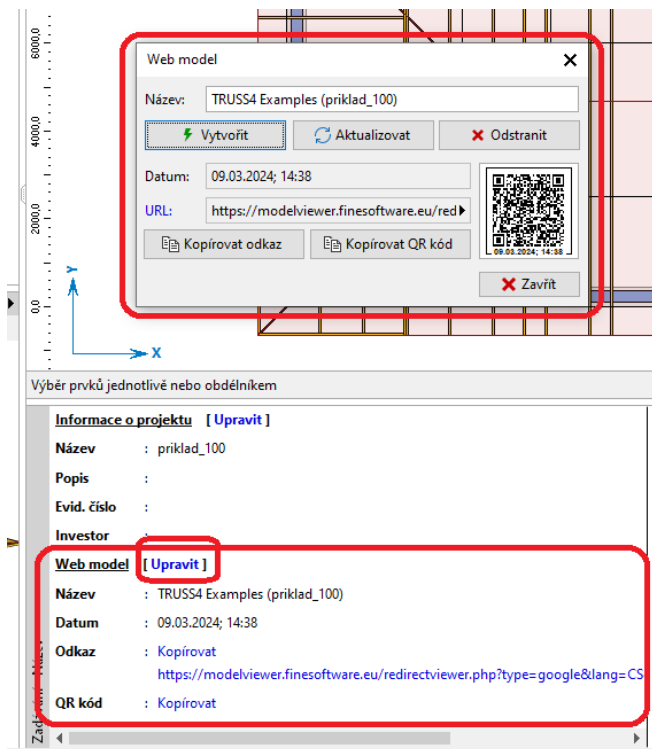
6000,0
4000,0
2000,0
0,0
Y
X

Web model
Název: TRUSS4 Examples (priklad_100)
Vytvořit
Aktualizovat
Odstranit
Datum: 09.03.2024; 14:38
URL: https://modelviewer.finesoftware.eu/red
09.03.2024; 14:38
Kopírovat odkaz
Kopírovat QR kód
Zavřít

Výběr prvků jednotlivě nebo obdélníkem

Informace o projektu [ Upravit ]
Název : priklad_100
Popis :
Evid. číslo :
Investor :
Web model [ Upravit ]
Název : TRUSS4 Examples (priklad_100)
Datum : 09.03.2024; 14:38
Odkaz : Kopírovat
https://modelviewer.finesoftware.eu/redirectviewer.php?type=google&lang=CS
QR kód : Kopírovat

Zadání Název